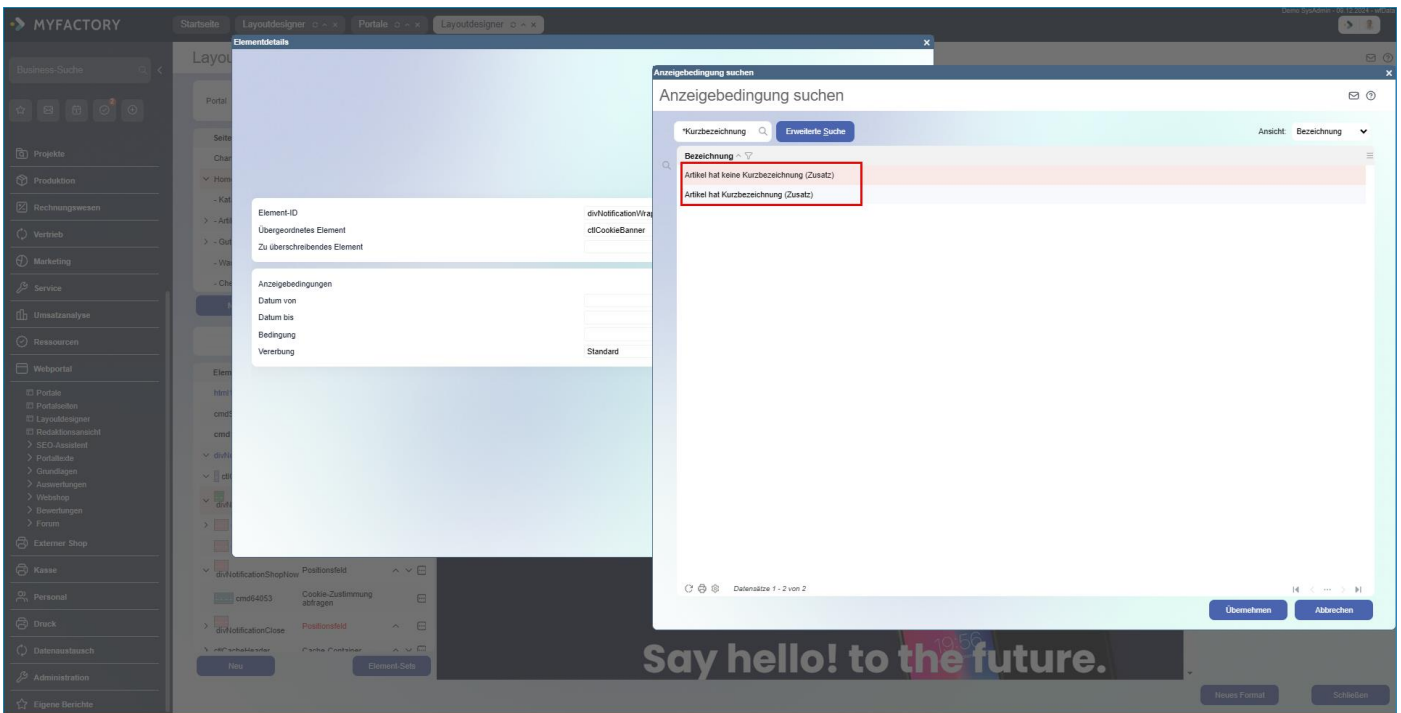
MYFACTORY

Startseite | Layoutdesigner | Portale | Layoutdesigner

Business-Suche

Projekte
Produktion
Rechnungswesen
Vertrieb
Marketing
Service
Umsatzanalyse
Ressourcen
Webportal
Portale
Portalseiten
Layoutdesigner
Redaktionsansicht
SEO-Assistent
Portaltexte
Grundlagen
Auswertungen
Webshop
Bewertungen
Forum
Externer Shop
Kasse
Personal
Druck
Datenaustausch
Administration
Eigene Berichte

Layou

Portal

Elementdetails

Element-ID | divNotificationWrap
Übergeordnetes Element | ctlCookieBanner
Zu überschreibendes Element

Anzeigebedingungen
Datum von
Datum bis
Bedingung
Vererbung | Standard

divNotificationShopNow | Positionsfeld
cmd64053 | Cookie-Zustimmung abfragen
divNotificationClose | Positionsfeld
ctlCacheHeader | Cache-Container

Neu | Element-Sets

Anzeigebedingung suchen

Anzeigebedingung suchen

*Kurzbezeichnung | Erweiterte Suche | Ansicht: Bezeichnung

Bezeichnung
Artikel hat keine Kurzbezeichnung (Zusatz)
Artikel hat Kurzbezeichnung (Zusatz)

Datensätze 1 - 2 von 2

Übernehmen | Abbrechen

Say hello! to the future.

Neues Format | Schließen